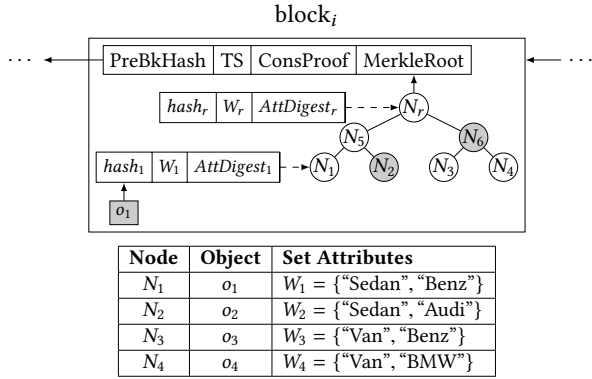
block$_i$

$\cdots$ PreBkHash | TS | ConsProof | MerkleRoot $\cdots$

$hash_r$ | $W_r$ | $AttDigest_r$

$N_r$

$N_5$

$N_6$

$hash_1$ | $W_1$ | $AttDigest_1$

$N_1$

$N_2$

$N_3$

$N_4$

$o_1$

| Node | Object | Set Attributes |
|---|---|---|
| $N_1$ | $o_1$ | $W_1$ = {"Sedan", "Benz"} |
| $N_2$ | $o_2$ | $W_2$ = {"Sedan", "Audi"} |
| $N_3$ | $o_3$ | $W_3$ = {"Van", "Benz"} |
| $N_4$ | $o_4$ | $W_4$ = {"Van", "BMW"} |